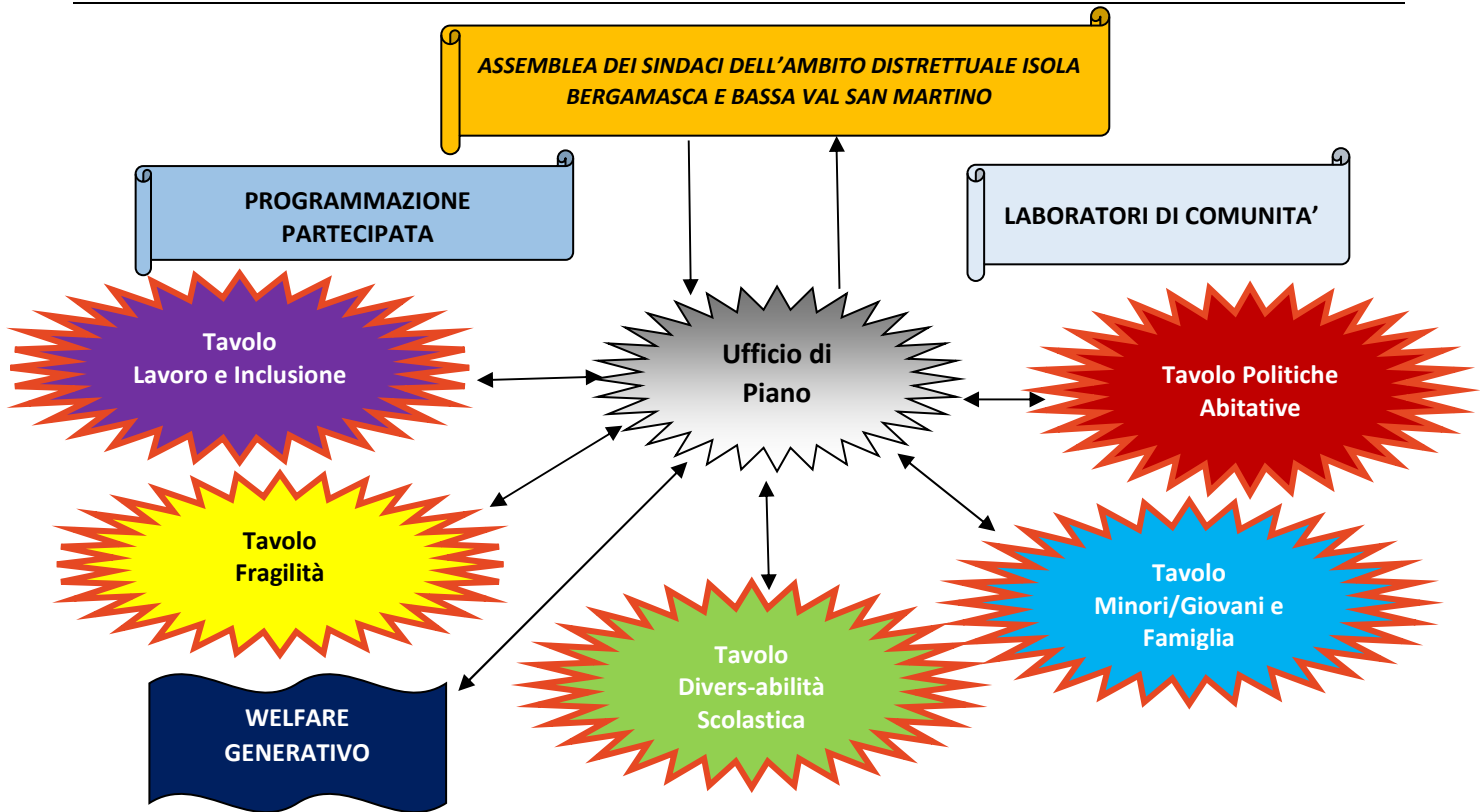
ASSEMBLEA DEI SINDACI DELL'AMBITO DISTRETTUALE ISOLA BERGAMASCA E BASSA VAL SAN MARTINO

PROGRAMMAZIONE PARTECIPATA

LABORATORI DI COMUNITA'

Tavolo Lavoro e Inclusione

Ufficio di Piano

Tavolo Politiche Abitative

Tavolo Fragilità

Tavolo Minori/Giovani e Famiglia

Tavolo Divers-abilità Scolastica

WELFARE GENERATIVO